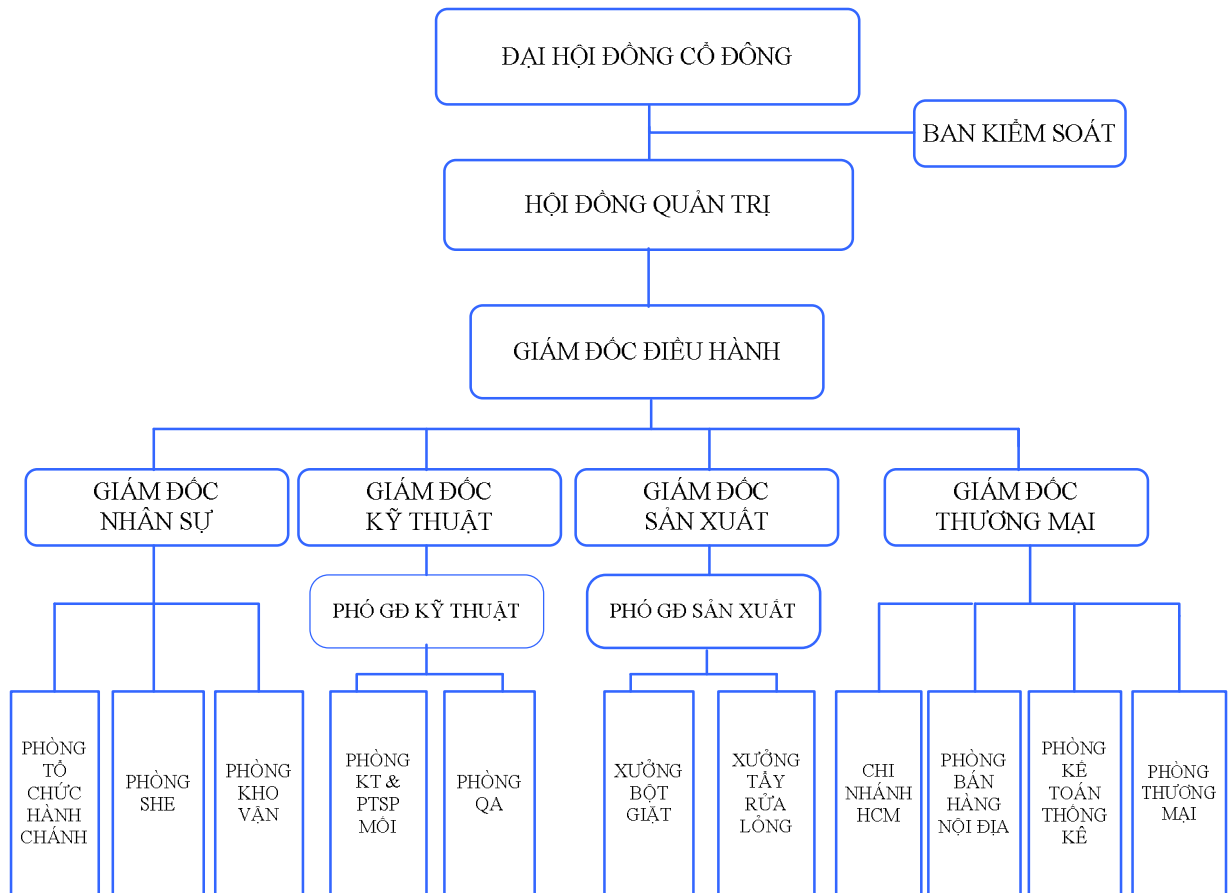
ĐẠI HỘI ĐỒNG CỔ ĐÔNG

BAN KIỂM SOÁT

HỘI ĐỒNG QUẢN TRỊ

GIÁM ĐỐC ĐIỀU HÀNH

GIÁM ĐỐC NHÂN SỰ

GIÁM ĐỐC KỸ THUẬT

GIÁM ĐỐC SẢN XUẤT

GIÁM ĐỐC THƯƠNG MẠI

PHÓ GĐ KỸ THUẬT

PHÓ GĐ SẢN XUẤT

PHÒNG TỔ CHỨC HÀNH CHÁNH

PHÒNG SHE

PHÒNG KHO VẬN

PHÒNG KT & PTSP MỚI

PHÒNG QA

XƯỞNG BỘT GIẶT

XƯỞNG TẨY RỬA LỎNG

CHI NHÁNH HCM

PHÒNG BÁN HÀNG NỘI ĐỊA

PHÒNG KẾ TOÁN THỐNG KÊ

PHÒNG THƯƠNG MẠI